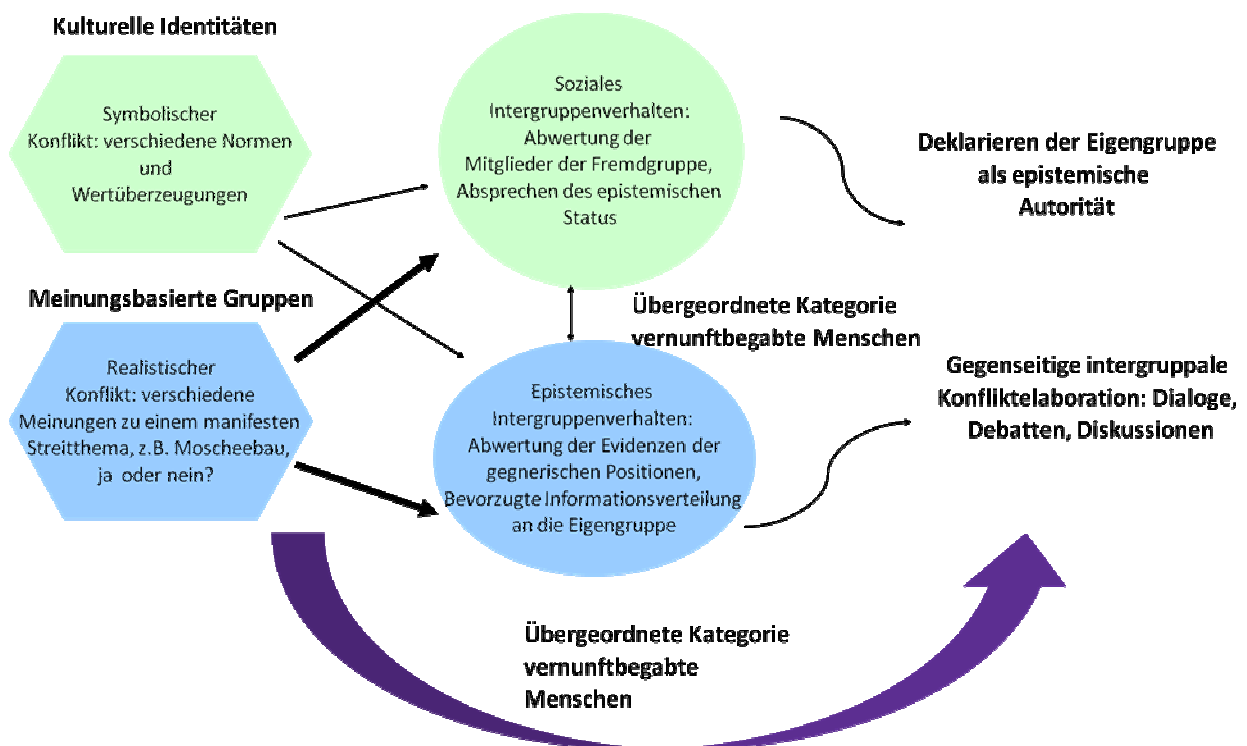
Kulturelle Identitäten

Symbolischer Konflikt: verschiedene Normen und Wertüberzeugungen

Soziales Intergruppenverhalten: Abwertung der Mitglieder der Fremdgruppe, Absprechen des epistemischen Status

Deklarieren der Eigengruppe als epistemische Autorität

Meinungsbasierte Gruppen

Übergeordnete Kategorie vernunftbegabte Menschen

Realistischer Konflikt: verschiedene Meinungen zu einem manifesten Streitthema, z.B. Moscheebau, ja oder nein?

Epistemisches Intergruppenverhalten: Abwertung der Evidenzen der gegnerischen Positionen, Bevorzugte Informationsverteilung an die Eigengruppe

Gegenseitige intergruppale Konfliktelaboration: Dialoge, Debatten, Diskussionen

Übergeordnete Kategorie vernunftbegabte Menschen